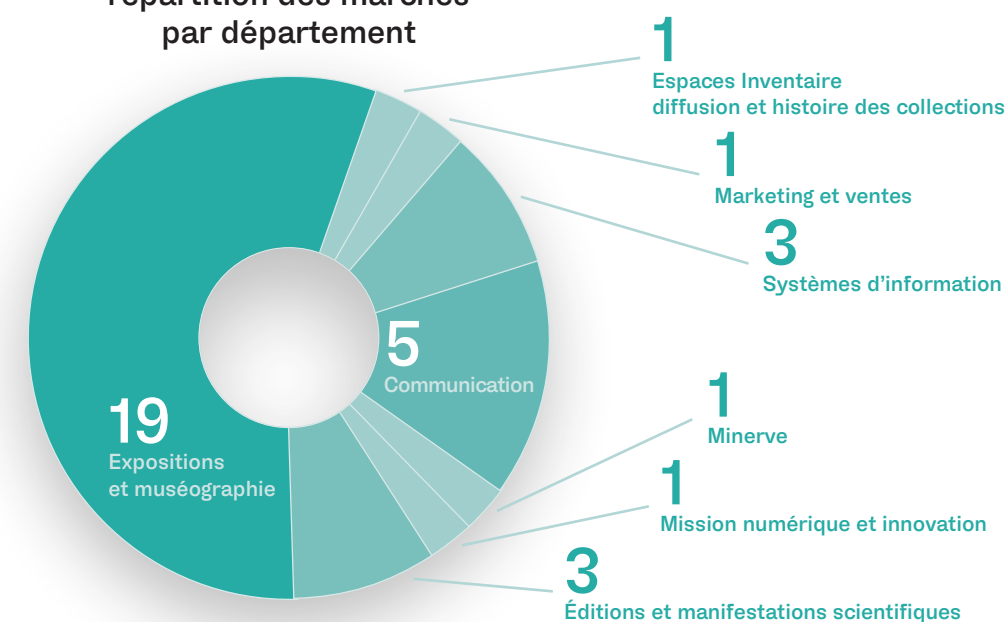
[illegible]
par département

1
Espaces Inventaire diffusion et histoire des collections

1
Marketing et ventes

3
Systèmes d'information

5
Communication

1
Minerve

1
Mission numérique et innovation

3
Éditions et manifestations scientifiques

19
Expositions et muséographie